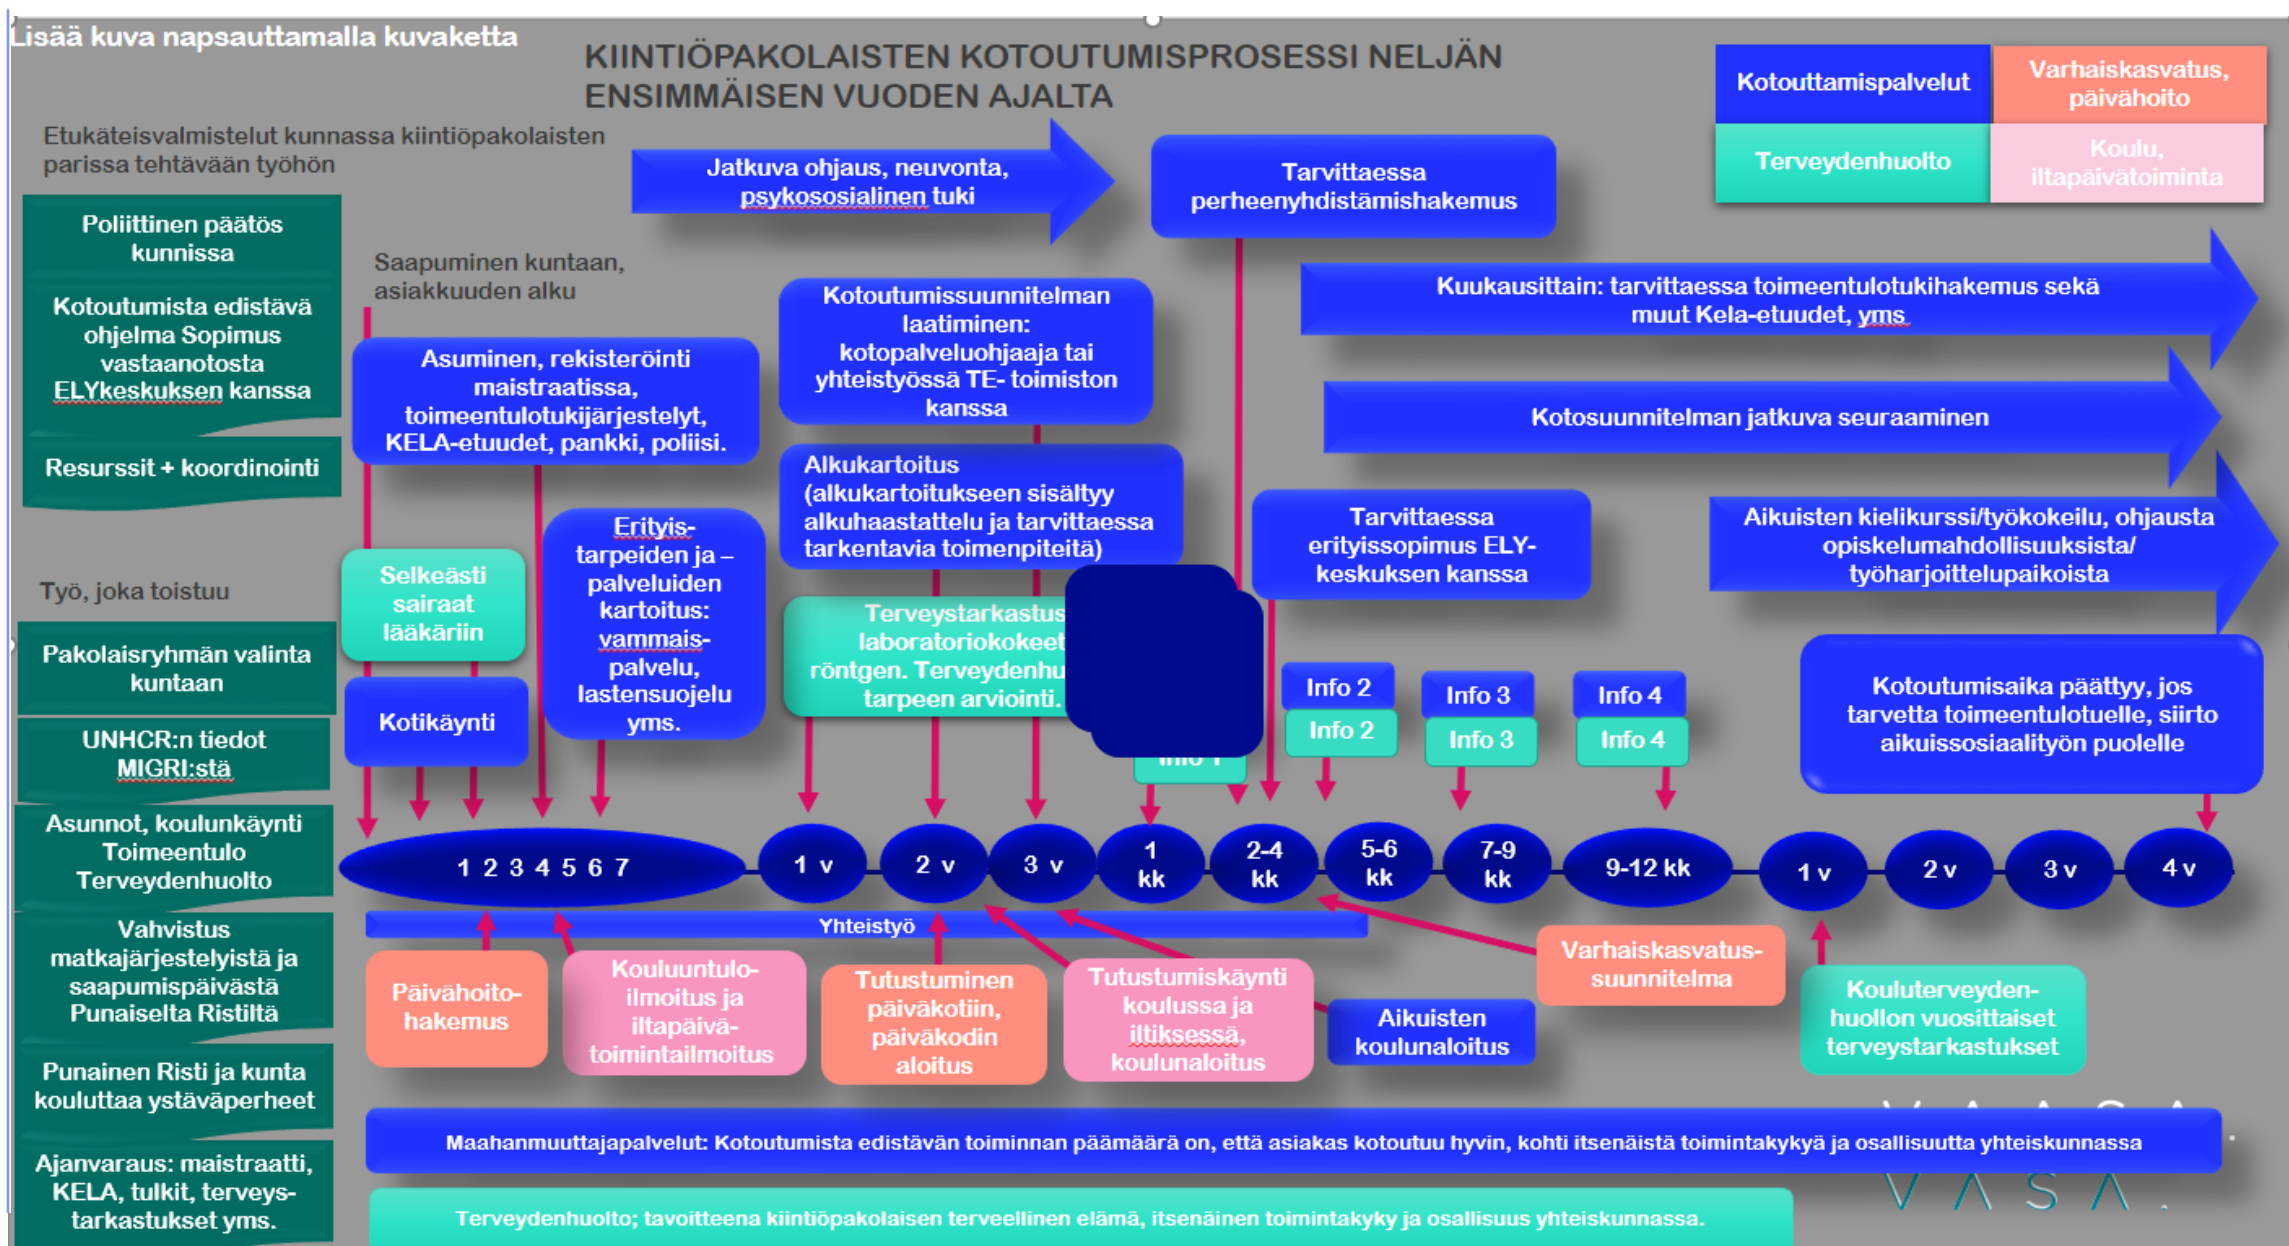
Lisää kuva napsauttamalla kuvaketta

KIINTIÖPAKOLAISTEN KOTOUTUMISPROSESSI NELJÄN ENSIMMÄISEN VUODEN AJALTA

| Kotouttamispalvelut | Varhaiskasvatus, päivähoito |
|---|---|
| Terveydenhuolto | Koulu, iltapäivätoiminta |

Etukäteisvalmistelut kunnassa kiintiöpakolaisten parissa tehtävään työhön

Poliittinen päätös kunnissa

Kotoutumista edistävä ohjelma Sopimus vastaanotosta ELYkeskuksen kanssa

Resurssit + koordinointi

Työ, joka toistuu

Pakolaisryhmän valinta kuntaan

UNHCR:n tiedot MIGRI:stä

Asunnot, koulunkäynti Toimeentulo Terveydenhuolto

Vahvistus matkajärjestelyistä ja saapumispäivästä Punaiselta Ristiltä

Punainen Risti ja kunta kouluttaa ystäväperheet

Ajanvaraus: maistraatti, KELA, tulkit, terveys-tarkastukset yms.

Jatkuva ohjaus, neuvonta, psykososialinen tuki

Tarvittaessa perheenyhdistämishakemus

Saapuminen kuntaan, asiakkuuden alku

Kuukausittain: tarvittaessa toimeentulotukihakemus sekä muut Kela-etuudet, yms.

Kotoutumissuunnitelman laatiminen: kotopalveluohjaaja tai yhteistyössä TE- toimiston kanssa

Kotosuunnitelman jatkuva seuraaminen

Asuminen, rekisteröinti maistraatissa, toimeentulotukijärjestelyt, KELA-etuudet, pankki, poliisi.

Alkukartoitus (alkukartoitukseen sisältyy alkuhaastattelu ja tarvittaessa tarkentavia toimenpiteitä)

Tarvittaessa erityissopimus ELY-keskuksen kanssa

Aikuisten kielikurssi/työkokeilu, ohjausta opiskelumahdollisuuksista/ työharjoittelupaikoista

Selkeästi sairaat lääkäriin

Erityis-tarpeiden ja –palveluiden kartoitus: vammais-palvelu, lastensuojelu yms.

Terveystarkastus laboratoriokokeet röntgen. Terveydenhu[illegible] tarpeen arviointi.

Kotikäynti

Info 2
Info 2
Info 3
Info 3
Info 4
Info 4
Info 1

Kotoutumisaika päättyy, jos tarvetta toimeentulotuelle, siirto aikuissosiaalityön puolelle

1 2 3 4 5 6 7 | 1 v | 2 v | 3 v | 1 kk | 2-4 kk | 5-6 kk | 7-9 kk | 9-12 kk | 1 v | 2 v | 3 v | 4 v

Yhteistyö

Päivähoito-hakemus

Kouluuntulo-ilmoitus ja iltapäivä-toimintailmoitus

Tutustuminen päiväkotiin, päiväkodin aloitus

Tutustumiskäynti koulussa ja iltiksessä, koulunaloitus

Aikuisten koulunaloitus

Varhaiskasvatus-suunnitelma

Kouluterveyden-huollon vuosittaiset terveystarkastukset

Maahanmuuttajapalvelut: Kotoutumista edistävän toiminnan päämäärä on, että asiakas kotoutuu hyvin, kohti itsenäistä toimintakykyä ja osallisuutta yhteiskunnassa

Terveydenhuolto; tavoitteena kiintiöpakolaisen terveellinen elämä, itsenäinen toimintakyky ja osallisuus yhteiskunnassa.

VAASA